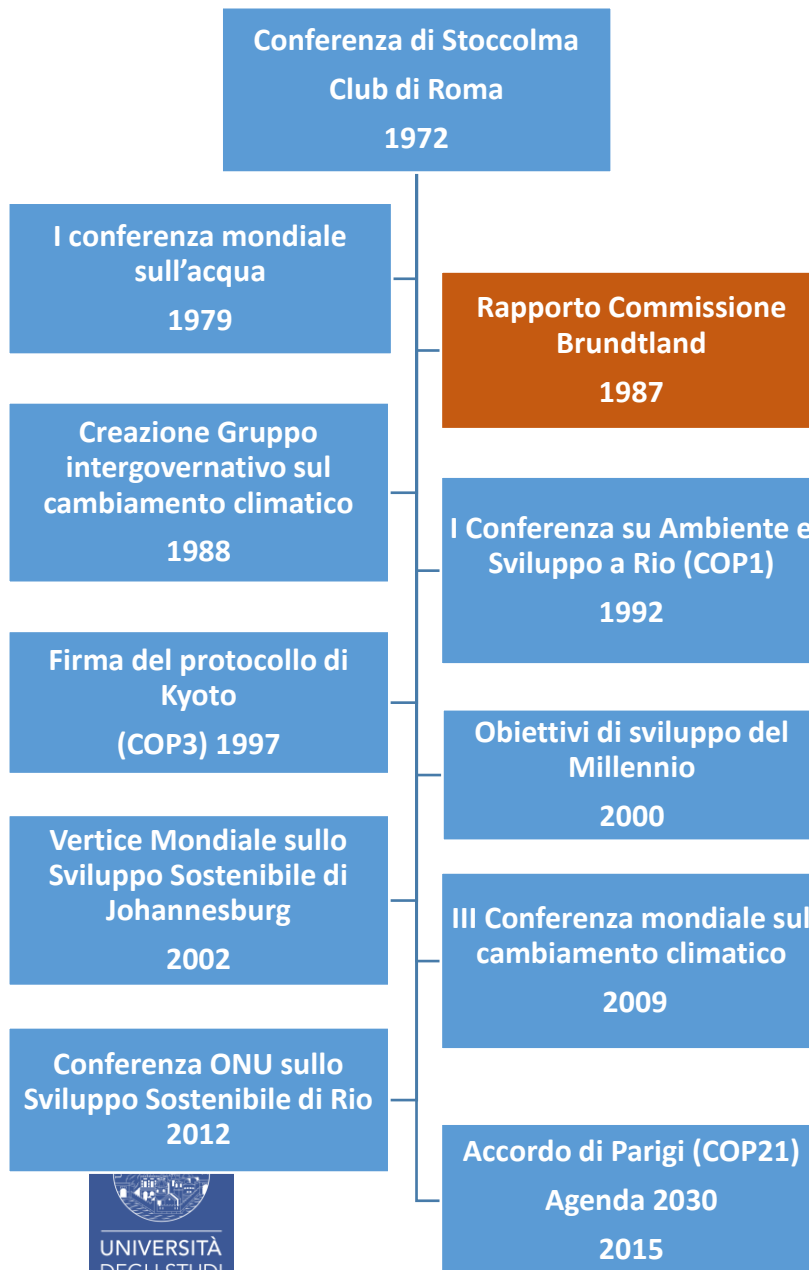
Conferenza di Stoccolma
Club di Roma
1972

I conferenza mondiale sull'acqua
1979

Rapporto Commissione Brundtland
1987

Creazione Gruppo intergovernativo sul cambiamento climatico
1988

I Conferenza su Ambiente e Sviluppo a Rio (COP1)
1992

Firma del protocollo di Kyoto
(COP3) 1997

Obiettivi di sviluppo del Millennio
2000

Vertice Mondiale sullo Sviluppo Sostenibile di Johannesburg
2002

III Conferenza mondiale sul cambiamento climatico
2009

Conferenza ONU sullo Sviluppo Sostenibile di Rio
2012

Accordo di Parigi (COP21)
Agenda 2030
2015

UNIVERSITÀ
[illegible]